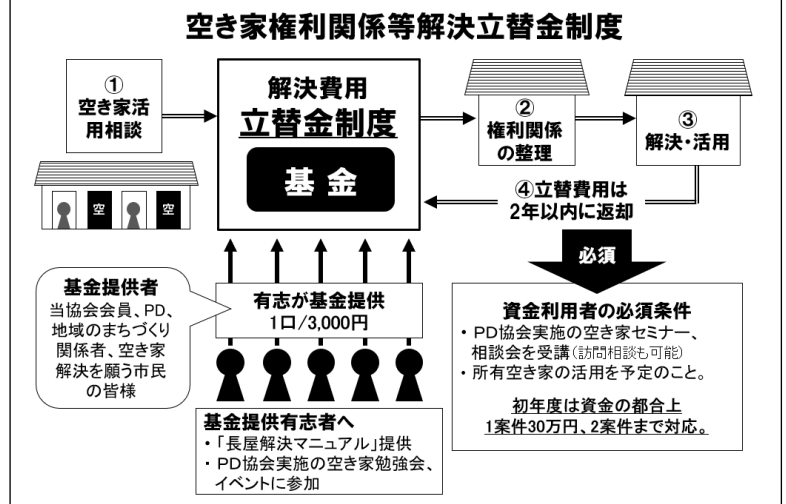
空き家権利関係等解決立替金制度

①
空き家活用相談

空　空

解決費用
立替金制度

基金

②
権利関係の整理

③
解決・活用

④立替費用は
2年以内に返却

必須

基金提供者
当協会会員、PD、地域のまちづくり関係者、空き家解決を願う市民の皆様

有志が基金提供
1口/3,000円

資金利用者の必須条件
・PD協会実施の空き家セミナー、相談会を受講(訪問相談も可能)
・所有空き家の活用を予定のこと。

初年度は資金の都合上
1案件30万円、2案件まで対応。

基金提供有志者へ
・「長屋解決マニュアル」提供
・PD協会実施の空き家勉強会、イベントに参加